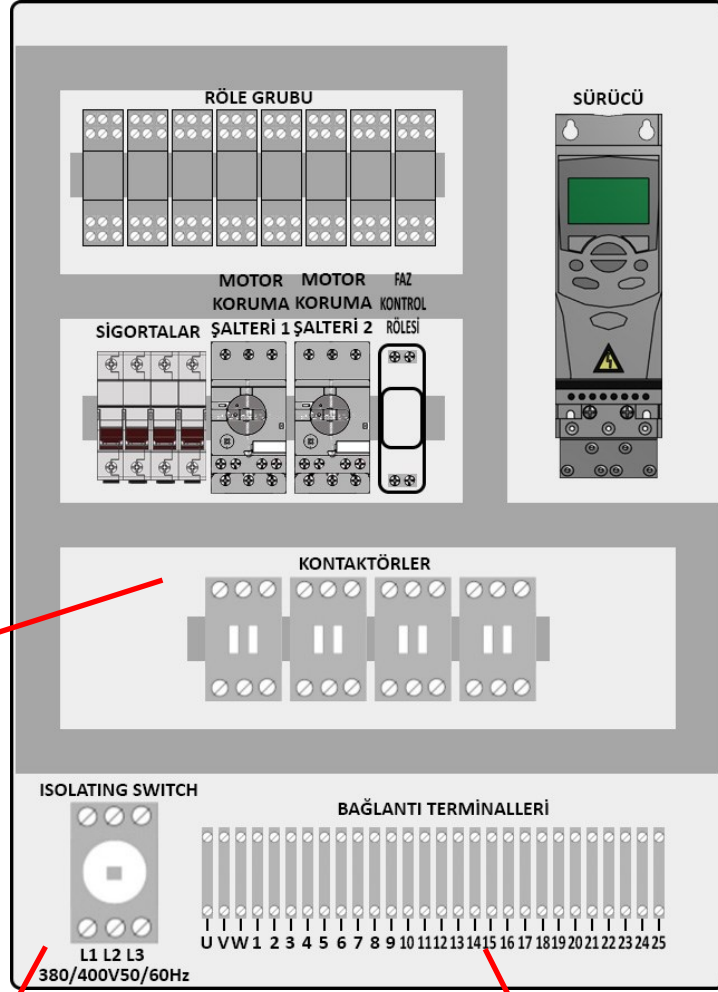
RÖLE GRUBU

SÜRÜCÜ

MOTOR KORUMA ŞALTERİ 1

MOTOR KORUMA ŞALTERİ 2

FAZ KONTROL RÖLESİ

SİGORTALAR

B

B

KONTAKTÖRLER

ISOLATING SWITCH

L1 L2 L3
380/400V50/60Hz

BAĞLANTI TERMİNALLERİ

U V W 1 2 3 4 5 6 7 8 9 10 11 12 13 14 15 16 17 18 19 20 21 22 23 24 25